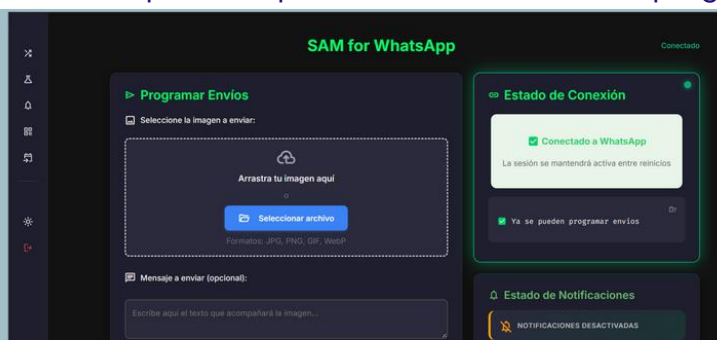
SAM for WhatsApp

Conectado

⊳ Programar Envíos

Seleccione la imagen a enviar:

Arrastra tu imagen aquí

o

Seleccionar archivo

Formatos: JPG, PNG, GIF, WebP

Mensaje a enviar (opcional):

Escribe aquí el texto que acompañará la imagen...

Estado de Conexión

Conectado a WhatsApp

La sesión se mantendrá activa entre reinicios

Ya se pueden programar envios

Estado de Notificaciones

NOTIFICACIONES DESACTIVADAS